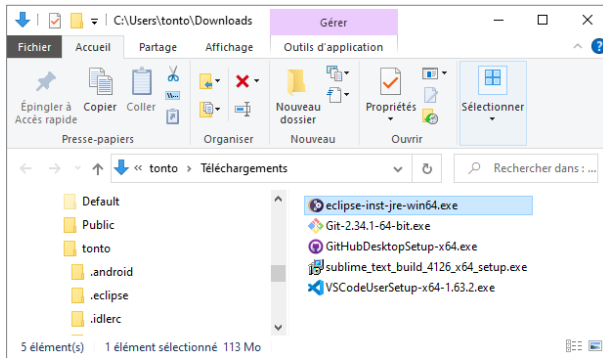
C:\Users\tonto\Downloads

Gérer

Fichier
Accueil
Partage
Affichage
Outils d'application

Épingler à Accès rapide
Copier
Coller
Presse-papiers

Organiser

Nouveau dossier
Nouveau

Propriétés
Ouvrir

Sélectionner

« tonto › Téléchargements

Rechercher dans :

Default
Public
tonto
.android
.eclipse
.idlerc

eclipse-inst-jre-win64.exe
Git-2.34.1-64-bit.exe
GitHubDesktopSetup-x64.exe
sublime_text_build_4126_x64_setup.exe
VSCodeUserSetup-x64-1.63.2.exe

5 élément(s)
1 élément sélectionné 113 Mo